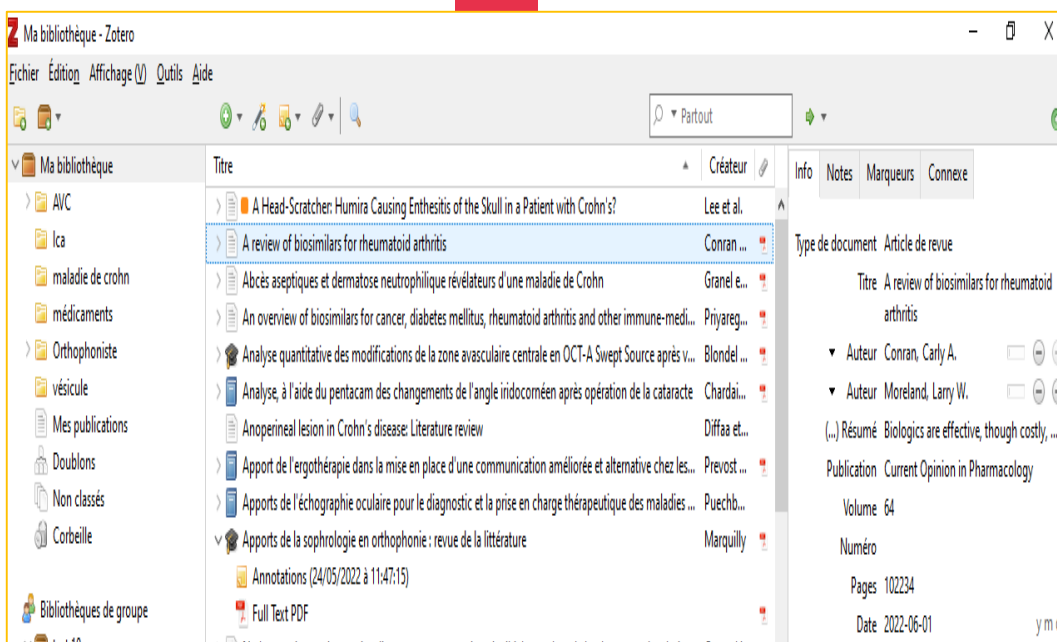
Ma bibliothèque - Zotero

Fichier Édition Affichage (V) Outils Aide

Partout

Ma bibliothèque
AVC
Ica
maladie de crohn
médicaments
Orthophoniste
vésicule
Mes publications
Doublons
Non classés
Corbeille

Bibliothèques de groupe

| Titre | Créateur |
|---|---|
| A Head-Scratcher: Humira Causing Enthesitis of the Skull in a Patient with Crohn's? | Lee et al. |
| A review of biosimilars for rheumatoid arthritis | Conran ... |
| Abcès aseptiques et dermatose neutrophilique révélateurs d'une maladie de Crohn | Granel e... |
| An overview of biosimilars for cancer, diabetes mellitus, rheumatoid arthritis and other immune-medi... | Priyareg... |
| Analyse quantitative des modifications de la zone avasculaire centrale en OCT-A Swept Source après v... | Blondel ... |
| Analyse, à l'aide du pentacam des changements de l'angle iridocornéen après opération de la cataracte | Chardai... |
| Anoperineal lesion in Crohn's disease: Literature review | Diffaa et... |
| Apport de l'ergothérapie dans la mise en place d'une communication améliorée et alternative chez les... | Prevost ... |
| Apports de l'échographie oculaire pour le diagnostic et la prise en charge thérapeutique des maladies ... | Puechb... |
| Apports de la sophrologie en orthophonie : revue de la littérature | Marquilly |
| Annotations (24/05/2022 à 11:47:15) | |
| Full Text PDF | |

Info Notes Marqueurs Connexe

Type de document Article de revue
Titre A review of biosimilars for rheumatoid arthritis
Auteur Conran, Carly A.
Auteur Moreland, Larry W.
(...) Résumé Biologics are effective, though costly, ...
Publication Current Opinion in Pharmacology
Volume 64
Numéro
Pages 102234
Date 2022-06-01